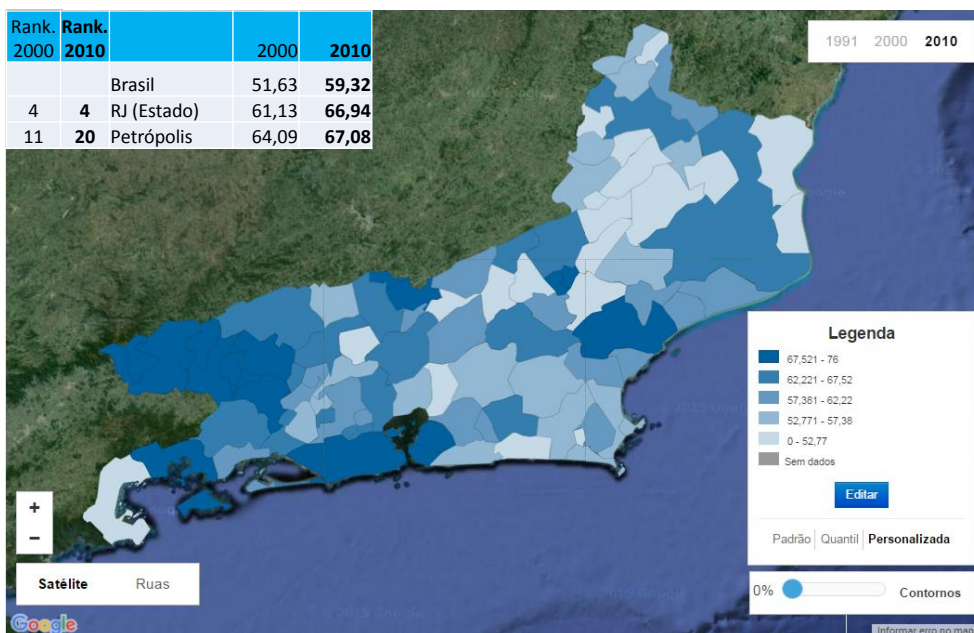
| Rank. 2000 | Rank. 2010 | | 2000 | 2010 |
|---|---|---|---|---|
| | | Brasil | 51,63 | 59,32 |
| 4 | 4 | RJ (Estado) | 61,13 | 66,94 |
| 11 | 20 | Petrópolis | 64,09 | 67,08 |

1991 2000 2010

Legenda
67,521 - 76
62,221 - 67,52
57,381 - 62,22
52,771 - 57,38
0 - 52,77
Sem dados
Editar
Padrão Quantil Personalizada

0% Contornos

+
−
Satélite Ruas

©2015 Google
©2015 Google
Google
Informar erro no mapa